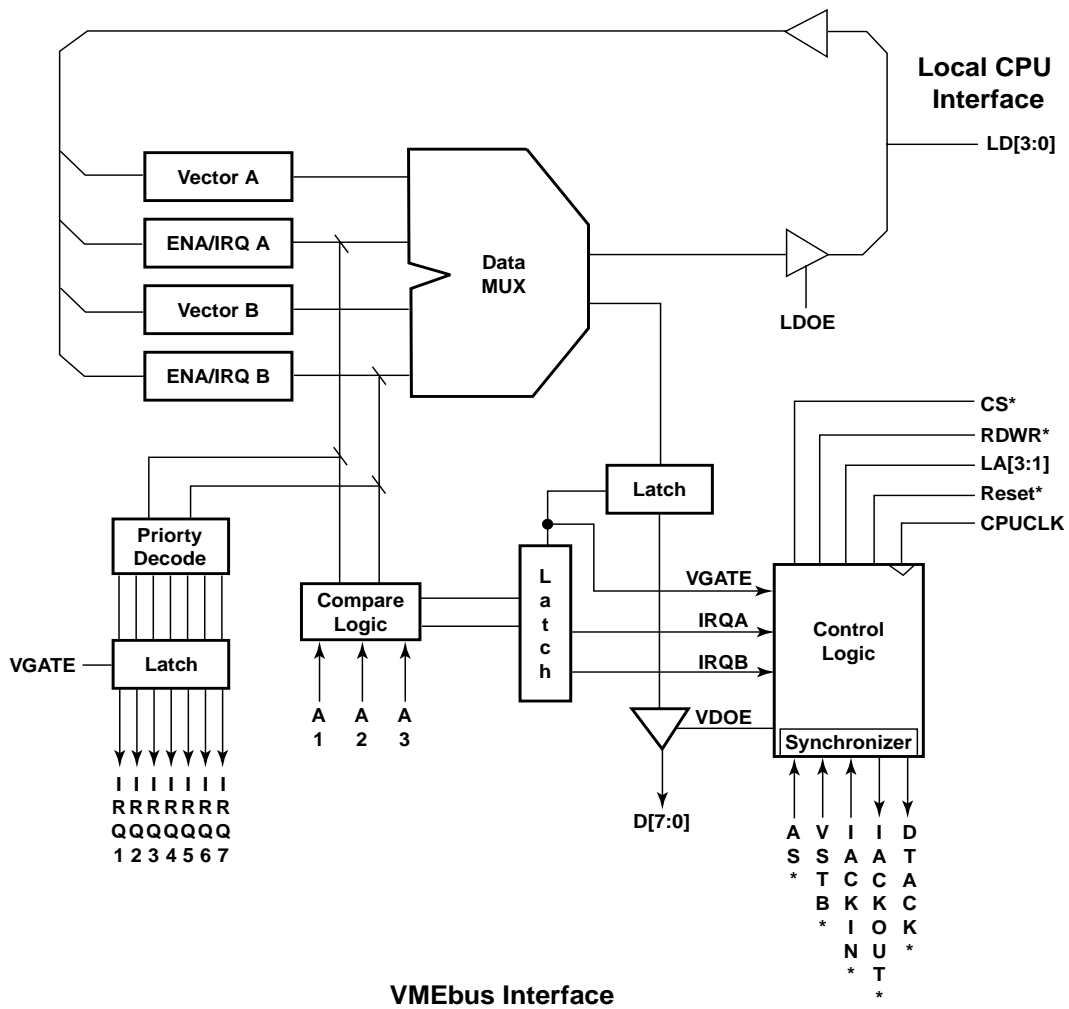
Local CPU Interface

LD[3:0]

Vector A

ENA/IRQ A

Vector B

ENA/IRQ B

Data MUX

LDOE

CS*

RDWR*

LA[3:1]

Reset*

CPUCLK

Latch

Priorty Decode

Compare Logic

L a t c h

VGATE

IRQA

IRQB

VDOE

Control Logic

Synchronizer

VGATE

Latch

A 1

A 2

A 3

IRQ1 IRQ2 IRQ3 IRQ4 IRQ5 IRQ6 IRQ7

D[7:0]

AS*

VSTB*

IACKIN*

IACKOUT*

DTACK*

VMEbus Interface